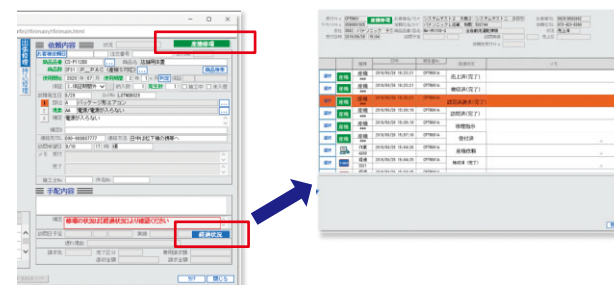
rfb/tfrimain/tfrimain.html

依頼内容

進捗確認

手配内容

修理の状況は経過状況より確認ください

経過状況

売上計(完了)

修理済(完了)

経過経過(完了)

訪問済(完了)

情報取扱

受付済

進捗確認

無対応(完了)